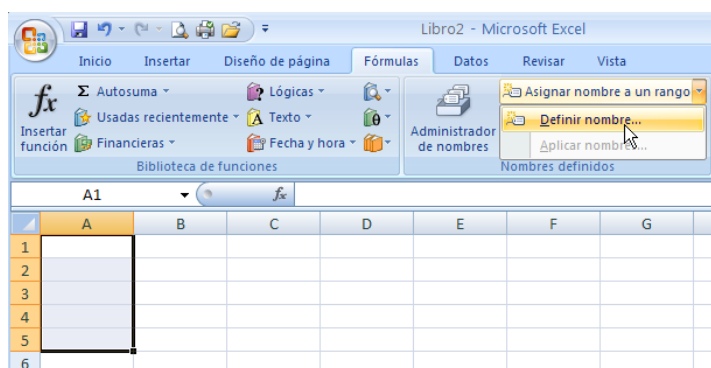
Libro2 - Microsoft Excel

Inicio Insertar Diseño de página Fórmulas Datos Revisar Vista

$f_x$ Insertar función

Σ Autosuma

Usadas recientemente

Financieras

Lógicas

Texto

Fecha y hora

Biblioteca de funciones

Administrador de nombres

Asignar nombre a un rango

Definir nombre...

Aplicar nombres...

Nombres definidos

A1

$f_x$

| | A | B | C | D | E | F | G |
|---|---|---|---|---|---|---|---|
| 1 | | | | | | | |
| 2 | | | | | | | |
| 3 | | | | | | | |
| 4 | | | | | | | |
| 5 | | | | | | | |
| 6 | | | | | | | |